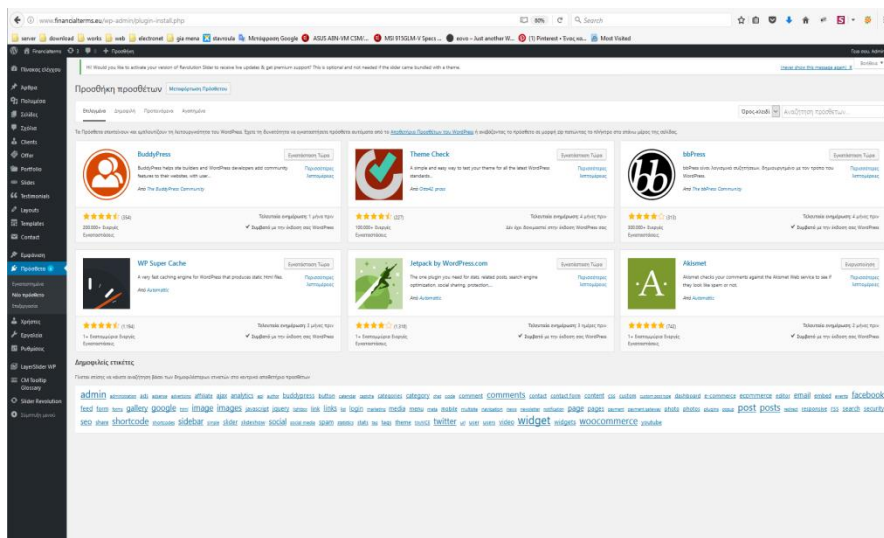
www.financeterms.eu/wp-admin/plugin-install.php

Search

server download works web electronet gia mena stavroula Μετάφραση Google ASUS A8N-VM CSM/... MSI 915GLM-V Specs... eevo – Just another W... (1) Pinterest • Ένας κα... Most Visited

Financeterms 3 0 + Προσθήκη

Γεια σου, Admin

Πίνακας ελέγχου

Άρθρα

Πολυμέσα

Σελίδες

Σχόλια

Clients

Offer

Portfolio

Slides

Testimonials

Layouts

Templates

Contact

Εμφάνιση

Πρόσθετα

Εγκατεστημένα

Νέο πρόσθετο

Επεξεργασία

Χρήστες

Εργαλεία

Ρυθμίσεις

LayerSlider WP

CM Tooltip Glossary

Slider Revolution

Σύμπτυξη μενού

Hi! Would you like to activate your version of Revolution Slider to receive live updates & get premium support? This is optional and not needed if the slider came bundled with a theme.

Never show this message again

Βοήθεια

Προσθήκη προσθέτων

Μεταφόρτωση Πρόσθετου

Επιλεγμένα Δημοφιλή Προτεινόμενα Αγαπημένα

Όρος κλειδί

Αναζήτηση προσθέτων...

Τα Πρόσθετα επεκτείνουν και εμπλουτίζουν τη λειτουργικότητα του WordPress. Έχετε τη δυνατότητα να εγκαταστήσετε πρόσθετα αυτόματα από το Αποθετήριο Προσθέτων του WordPress ή ανεβάζοντας τα πρόσθετα σε μορφή zip πατώντας το πλήκτρο στο πάνω μέρος της σελίδας.

BuddyPress

Εγκατάσταση Τώρα

Περισσότερες λεπτομέρειες

BuddyPress helps site builders and WordPress developers add community features to their websites, with user...

Από The BuddyPress Community

(344)

200.000+ Ενεργές Εγκαταστάσεις

Τελευταία ενημέρωση: 1 μήνας πριν

Συμβατό με την έκδοση σας WordPress

Theme Check

Εγκατάσταση Τώρα

Περισσότερες λεπτομέρειες

A simple and easy way to test your theme for all the latest WordPress standards...

Από Otto42 pross

(227)

100.000+ Ενεργές Εγκαταστάσεις

Τελευταία ενημέρωση: 4 μήνες πριν

Δεν έχει δοκιμαστεί στην έκδοση σας WordPress

bbPress

Εγκατάσταση Τώρα

Περισσότερες λεπτομέρειες

bbPress είναι λογισμικό συζητήσεων, δημιουργημένο με τον τρόπο του WordPress.

Από The bbPress Community

(313)

300.000+ Ενεργές Εγκαταστάσεις

Τελευταία ενημέρωση: 4 μήνες πριν

Συμβατό με την έκδοση σας WordPress

WP Super Cache

Εγκατάσταση Τώρα

Περισσότερες λεπτομέρειες

A very fast caching engine for WordPress that produces static html files.

Από Automattic

(1.194)

1+ Εκατομμύριο Ενεργές Εγκαταστάσεις

Τελευταία ενημέρωση: 2 μήνες πριν

Συμβατό με την έκδοση σας WordPress

Jetpack by WordPress.com

Εγκατάσταση Τώρα

Περισσότερες λεπτομέρειες

The one plugin you need for stats, related posts, search engine optimization, social sharing, protection...

Από Automattic

(1.318)

1+ Εκατομμύριο Ενεργές Εγκαταστάσεις

Τελευταία ενημέρωση: 3 ημέρες πριν

Συμβατό με την έκδοση σας WordPress

Akismet

Ενεργοποίηση

Περισσότερες λεπτομέρειες

Akismet checks your comments against the Akismet Web service to see if they look like spam or not.

Από Automattic

(742)

1+ Εκατομμύριο Ενεργές Εγκαταστάσεις

Τελευταία ενημέρωση: 2 μήνες πριν

Συμβατό με την έκδοση σας WordPress

Δημοφιλείς ετικέτες

Μπορείτε επίσης να κάνετε αναζήτηση βάσει των δημοφιλέστερων ετικετών στο κατάλογο αποθετήριο προσθέτων:

admin administration ads adsense advertising affiliate ajax analytics api author buddypress button calendar captcha categories category chat code comment comments contact contact form content css custom custom-post-type dashboard e-commerce ecommerce editor email embed events facebook feed form forms gallery google html image images javascript jquery lightbox link links list login marketing media menu meta mobile multisite navigation news newsletter notification page pages payment payment-gateway photo photos plugins popup post posts redirect responsive rss search security seo share shortcode shortcodes sidebar simple slider slideshow social social media spam statistics stats tag tags theme twitter user users video widget widgets woocommerce youtube